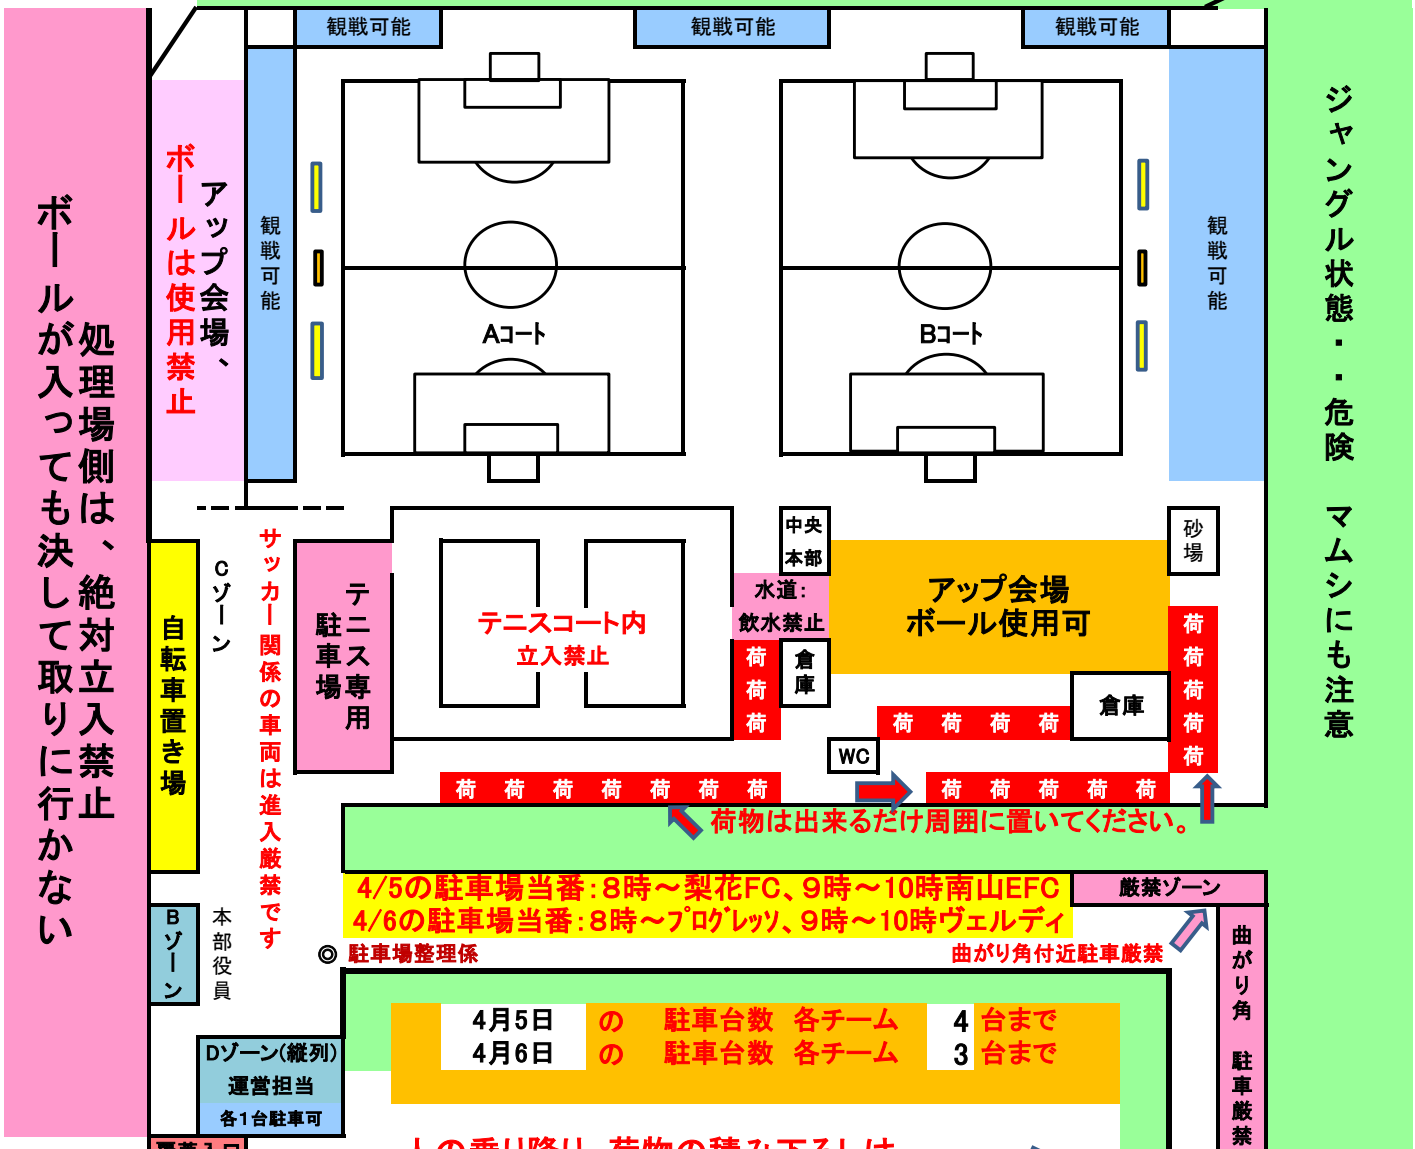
ボールが入っても決して取りに行かない

処理場側は、絶対立入禁止

アップ会場、ボールは使用禁止

観戦可能

観戦可能

観戦可能

観戦可能

観戦可能

Aコート

Bコート

ジャングル状態・・危険　マムシにも注意

Cゾーン

自転車置き場

サッカー関係の車両は進入厳禁です

テニス専用駐車場

テニスコート内立入禁止

中央本部

水道：飲水禁止

荷
荷
荷

倉庫

アップ会場
ボール使用可

砂場

荷
荷
荷
荷
荷

荷　荷　荷　荷

倉庫

WC

荷　荷　荷　荷　荷　荷　荷

荷　荷　荷　荷　荷

荷物は出来るだけ周囲に置いてください。

4/5の駐車場当番：8時～梨花FC、9時～10時南山EFC
4/6の駐車場当番：8時～プログレッソ、9時～10時ヴェルディ

厳禁ゾーン

◎ 駐車場整理係

曲がり角付近駐車厳禁

Bゾーン

本部役員

曲がり角　駐車厳禁

| 4月5日 | の | 駐車台数　各チーム | 4 | 台まで |
|---|---|---|---|---|
| 4月6日 | の | 駐車台数　各チーム | 3 | 台まで |

Dゾーン(縦列)
運営担当
各1台駐車可

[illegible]

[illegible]